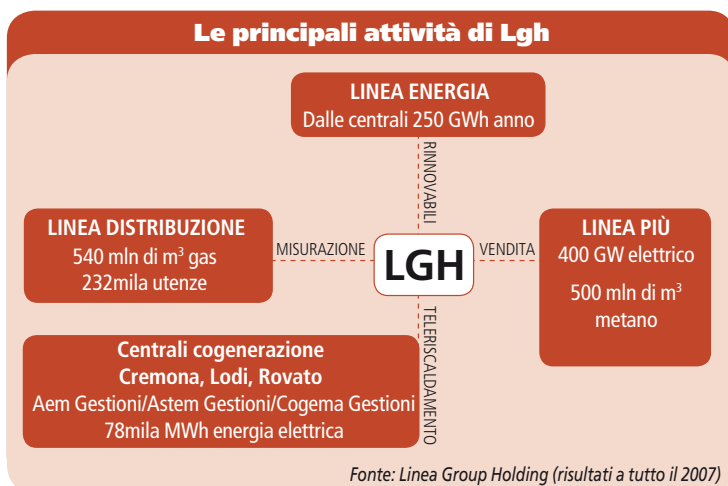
Le principali attività di Lgh

LINEA ENERGIA
Dalle centrali 250 GWh anno

RINNOVABILI

LINEA DISTRIBUZIONE
540 mln di m$^3$ gas
232mila utenze

MISURAZIONE

LGH

VENDITA

LINEA PIÙ
400 GW elettrico
500 mln di m$^3$ metano

TELERISCALDAMENTO

Centrali cogenerazione
Cremona, Lodi, Rovato
Aem Gestioni/Astem Gestioni/Cogema Gestioni
78mila MWh energia elettrica

Fonte: Linea Group Holding (risultati a tutto il 2007)